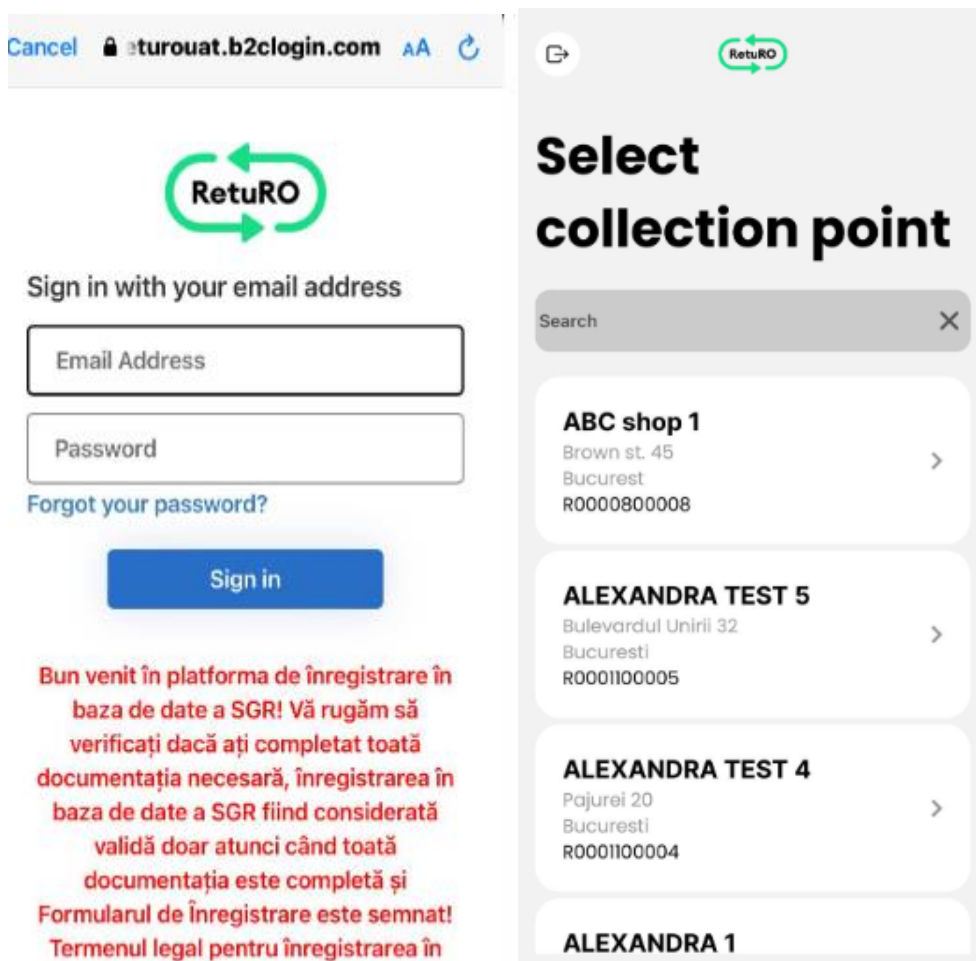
Cancel 🔒 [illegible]turouat.b2clogin.com AA

RetuRO

Sign in with your email address

Email Address

Password

Forgot your password?

Sign in

Bun venit în platforma de înregistrare în baza de date a SGR! Vă rugăm să verificați dacă ați completat toată documentația necesară, înregistrarea în baza de date a SGR fiind considerată validă doar atunci când toată documentația este completă și Formularul de Înregistrare este semnat! Termenul legal pentru înregistrarea în

RetuRO

Select collection point

Search

ABC shop 1
Brown st. 45
Bucurest
R0000800008

ALEXANDRA TEST 5
Bulevardul Unirii 32
Bucuresti
R0001100005

ALEXANDRA TEST 4
Pajurei 20
Bucuresti
R0001100004

ALEXANDRA 1